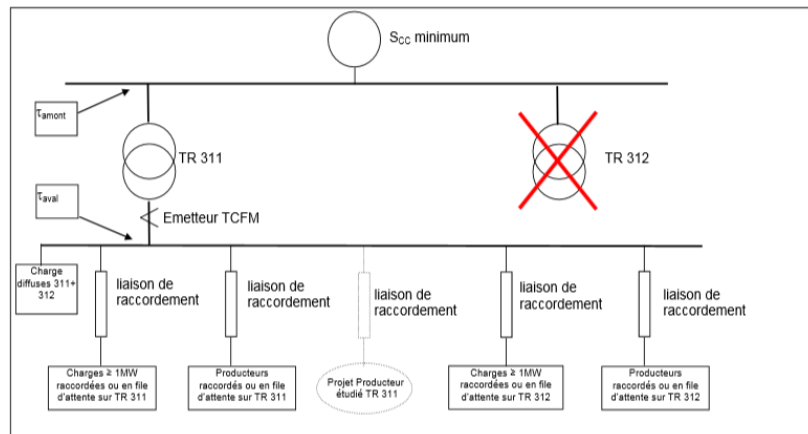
$S_{CC}$ minimum

$\tau_{amont}$

TR 311

TR 312

$\tau_{aval}$

Emetteur TCFM

Charge diffuses 311+ 312

liaison de raccordement

liaison de raccordement

liaison de raccordement

liaison de raccordement

liaison de raccordement

Charges ≥ 1MW raccordées ou en file d'attente sur TR 311

Producteurs raccordés ou en file d'attente sur TR 311

Projet Producteur étudié TR 311

Charges ≥ 1MW raccordées ou en file d'attente sur TR 312

Producteurs raccordés ou en file d'attente sur TR 312